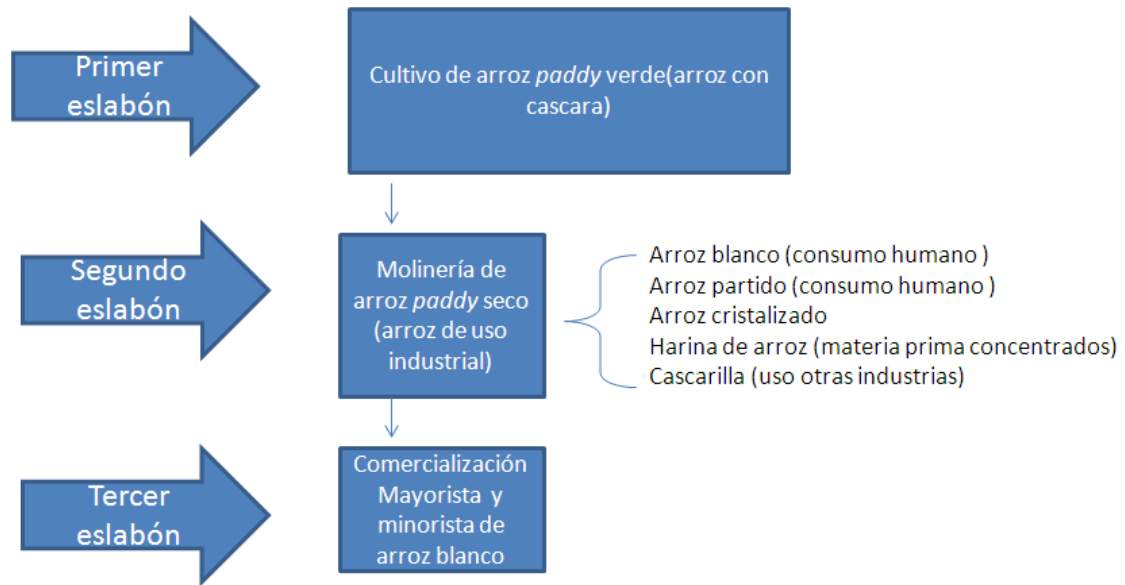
Primer eslabón

Cultivo de arroz *paddy* verde(arroz con cascara)

Segundo eslabón

Molinería de arroz *paddy* seco (arroz de uso industrial)

Arroz blanco (consumo humano )
Arroz partido (consumo humano )
Arroz cristalizado
Harina de arroz (materia prima concentrados)
Cascarilla (uso otras industrias)

Tercer eslabón

Comercialización Mayorista y minorista de arroz blanco